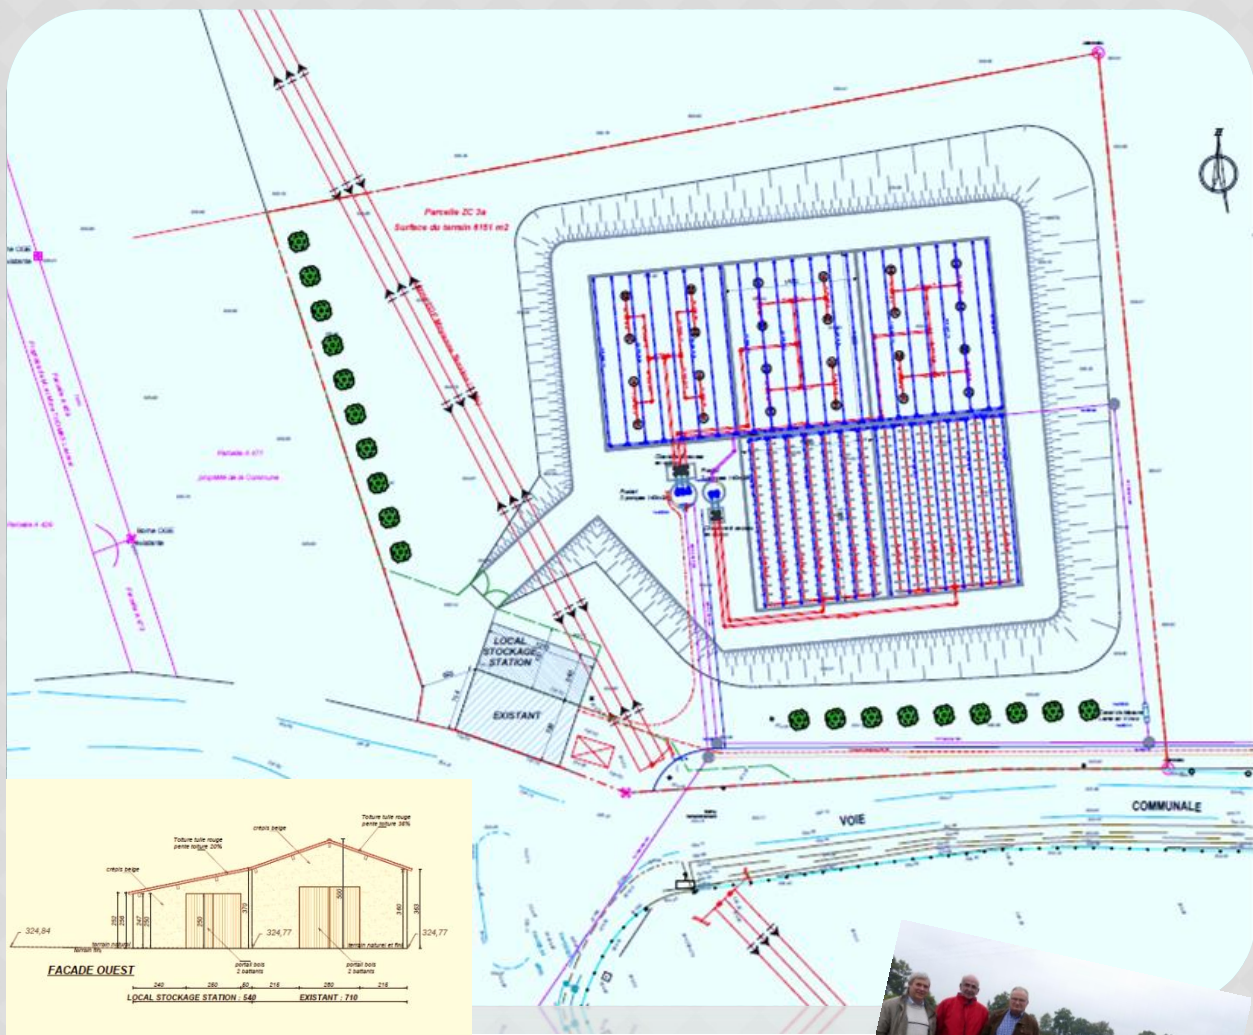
Parcelle ZC 3a
Surface du terrain 6151 m2

borne OGE existante

Parcelle A 471
propriété de la Commune

Parcelle A 424

borne OGE existante

LOCAL STOCKAGE STATION

EXISTANT

VOIE

COMMUNALE

Toiture tuile rouge pente toiture 20%
crépis beige
Toiture tuile rouge pente toiture 36%
crépis beige
324,84
324,77
324,77
terrain naturel
terrain naturel et fini
portail bois 2 battants
portail bois 2 battants
FACADE OUEST
240 250 80 215 250 215
LOCAL STOCKAGE STATION : 540 EXISTANT : 710